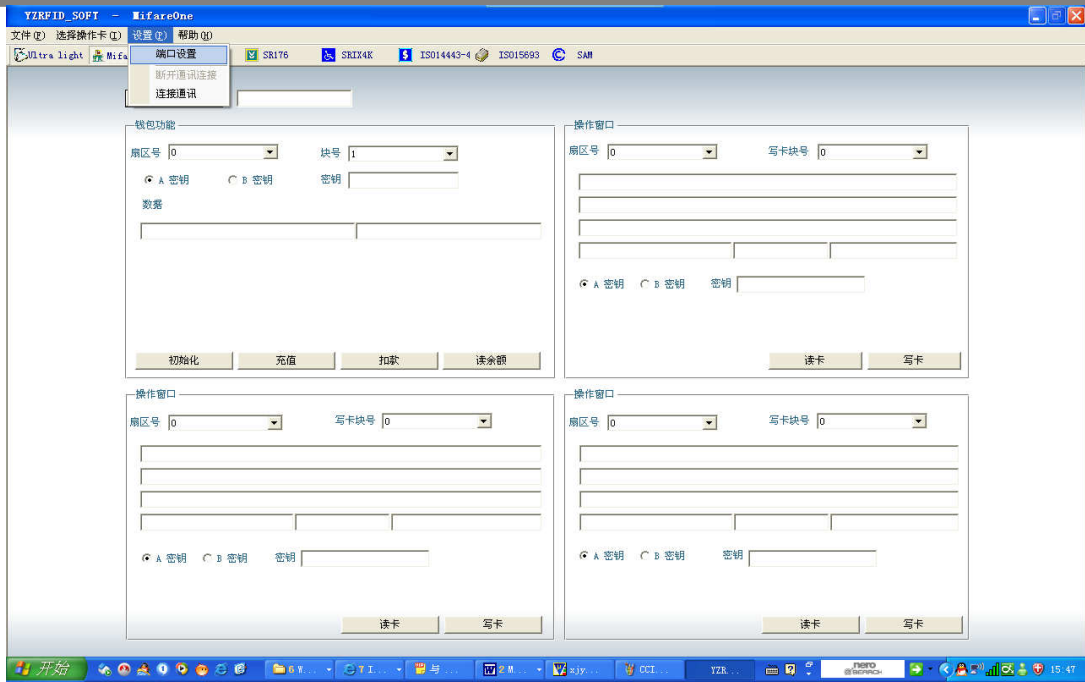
YZRFID_SOFT - MifareOne

文件(F) 选择操作卡(I) 设置(E) 帮助(H)

端口设置
断开通讯连接
连接通讯

Ultra light Mifa SR176 SRIX4K ISO14443-4 ISO15693 SAM

钱包功能
扇区号 0 块号 1
A 密钥 B 密钥 密钥
数据
初始化 充值 扣款 读余额

操作窗口
扇区号 0 写卡块号 0
A 密钥 B 密钥 密钥
读卡 写卡

操作窗口
扇区号 0 写卡块号 0
A 密钥 B 密钥 密钥
读卡 写卡

操作窗口
扇区号 0 写卡块号 0
A 密钥 B 密钥 密钥
读卡 写卡

开始 6 W... 7 I... 与 ... 2 M... xjy... CCI... YZR... nero SEARCH 15:47